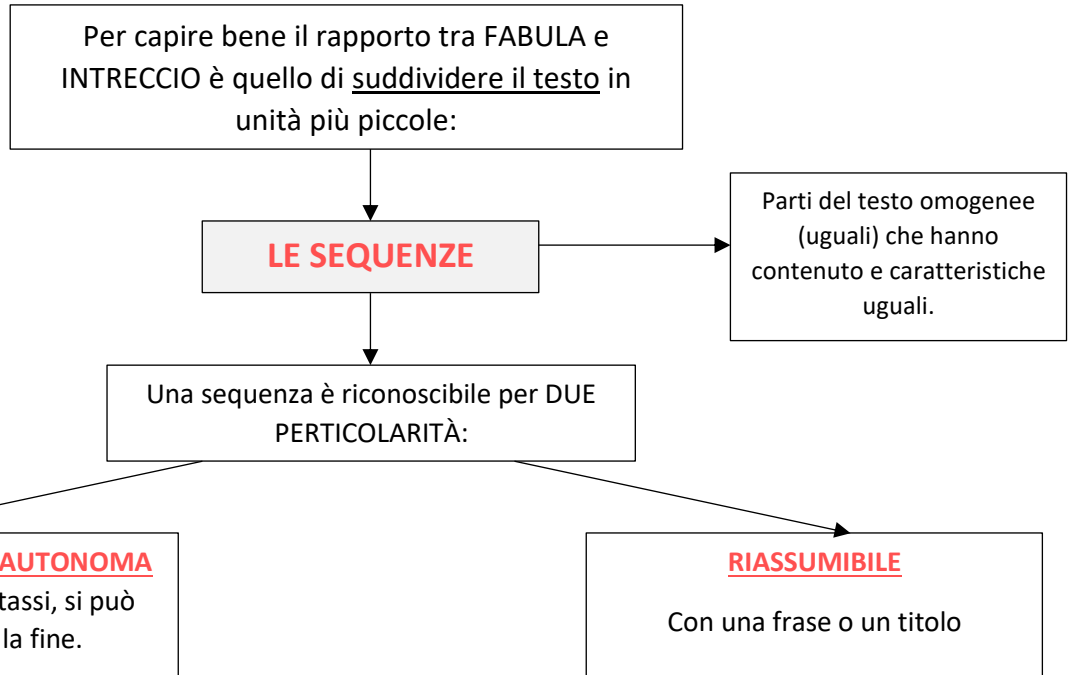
Per capire bene il rapporto tra FABULA e INTRECCIO è quello di suddividere il testo in unità più piccole:

LE SEQUENZE

Parti del testo omogenee (uguali) che hanno contenuto e caratteristiche uguali.

Una sequenza è riconoscibile per DUE PERTICOLARITÀ:

AUTONOMA

tassi, si può la fine.

RIASSUMIBILE

Con una frase o un titolo